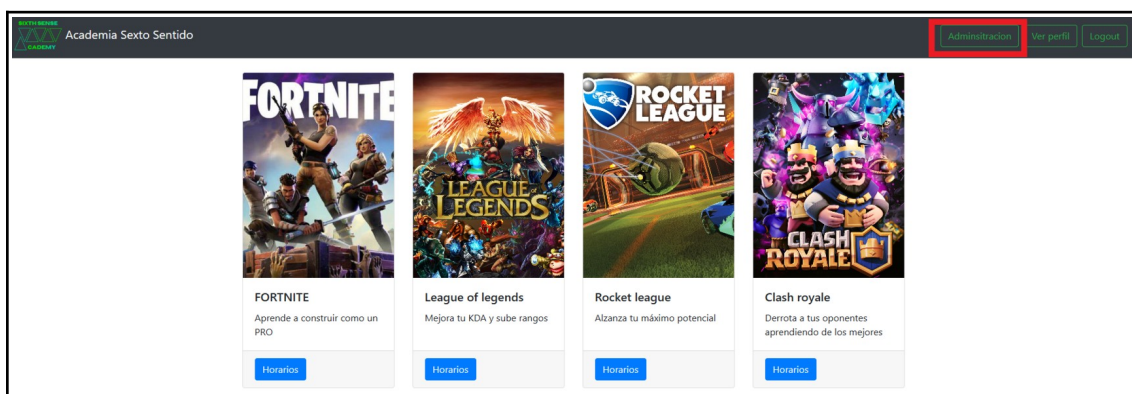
SIXTH SENSE ACADEMY Academia Sexto Sentido

Adminsitracion Ver perfil Logout

FORTNITE

LEAGUE OF LEGENDS

ROCKET LEAGUE

CLASH ROYALE

FORTNITE
Aprende a construir como un PRO
Horarios

League of legends
Mejora tu KDA y sube rangos
Horarios

Rocket league
Alzanza tu máximo potencial
Horarios

Clash royale
Derrota a tus oponentes aprendiendo de los mejores
Horarios